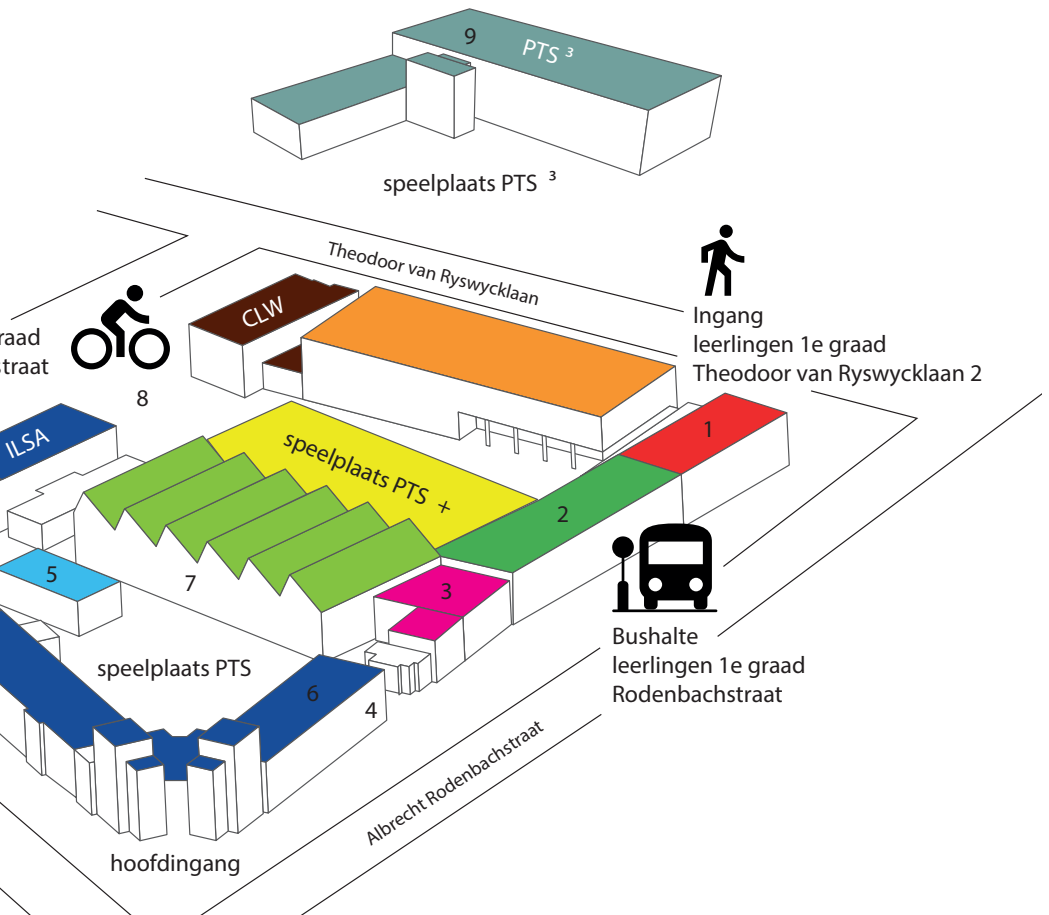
9
PTS ³

speelplaats PTS ³

Theodoor van Ryswycklaan

Ingang
leerlingen 1e graad
Theodoor van Ryswycklaan 2

raad
straat

CLW

8

ILSA

speelplaats PTS +

1

2

5

7

3

Bushalte
leerlingen 1e graad
Rodenbachstraat

speelplaats PTS

6

4

Albrecht Rodenbachstraat

hoofdingang